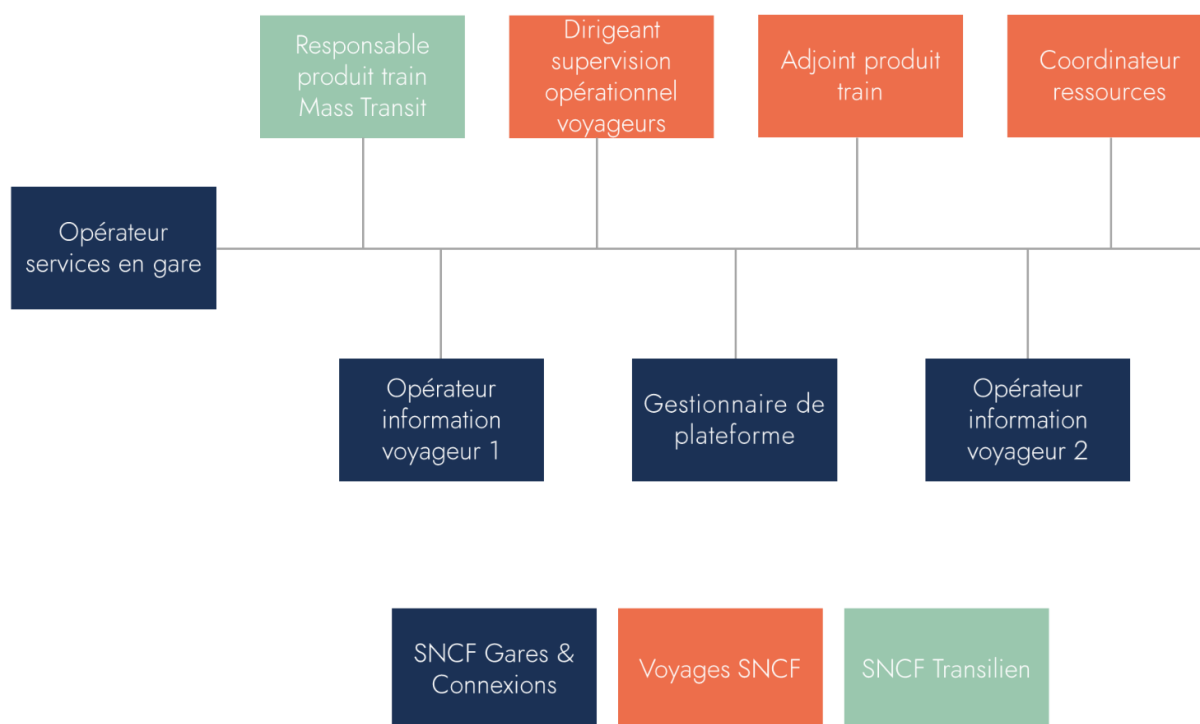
Responsable produit train Mass Transit

Dirigeant supervision opérationnel voyageurs

Adjoint produit train

Coordinateur ressources

Opérateur services en gare

Opérateur information voyageur 1

Gestionnaire de plateforme

Opérateur information voyageur 2

SNCF Gares & Connexions

Voyages SNCF

SNCF Transilien